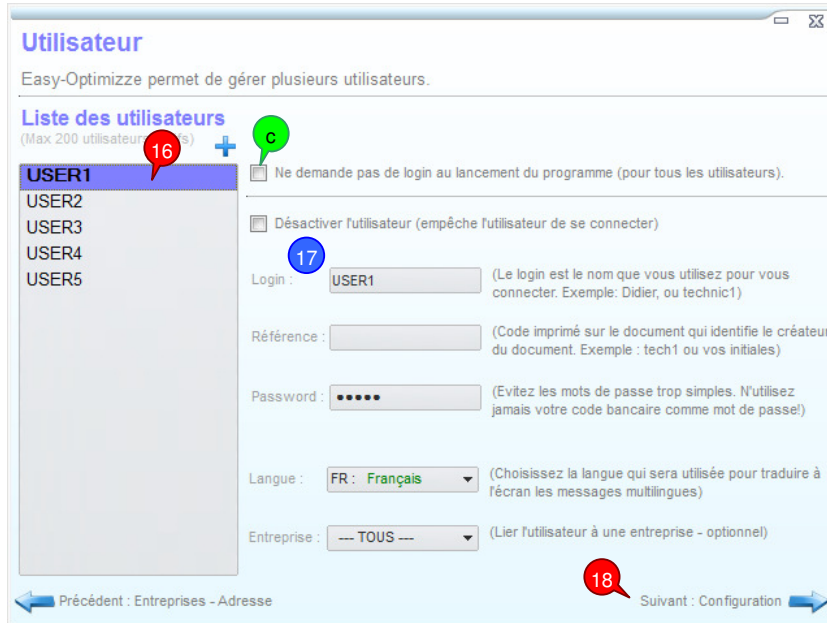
Utilisateur

Easy-Optimizze permet de gérer plusieurs utilisateurs.

Liste des utilisateurs
(Max 200 utilisateurs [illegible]s)

+

16

USER1
USER2
USER3
USER4
USER5

C

Ne demande pas de login au lancement du programme (pour tous les utilisateurs).

Désactiver l'utilisateur (empêche l'utilisateur de se connecter)

17

Login : USER1 (Le login est le nom que vous utilisez pour vous connecter. Exemple: Didier, ou technic1)

Référence : (Code imprimé sur le document qui identifie le créateur du document. Exemple : tech1 ou vos initiales)

Password : ●●●●● (Evitez les mots de passe trop simples. N'utilisez jamais votre code bancaire comme mot de passe!)

Langue : FR : Français (Choisissez la langue qui sera utilisée pour traduire à l'écran les messages multilingues)

Entreprise : --- TOUS --- (Lier l'utilisateur à une entreprise - optionnel)

18

Précédent : Entreprises - Adresse

Suivant : Configuration